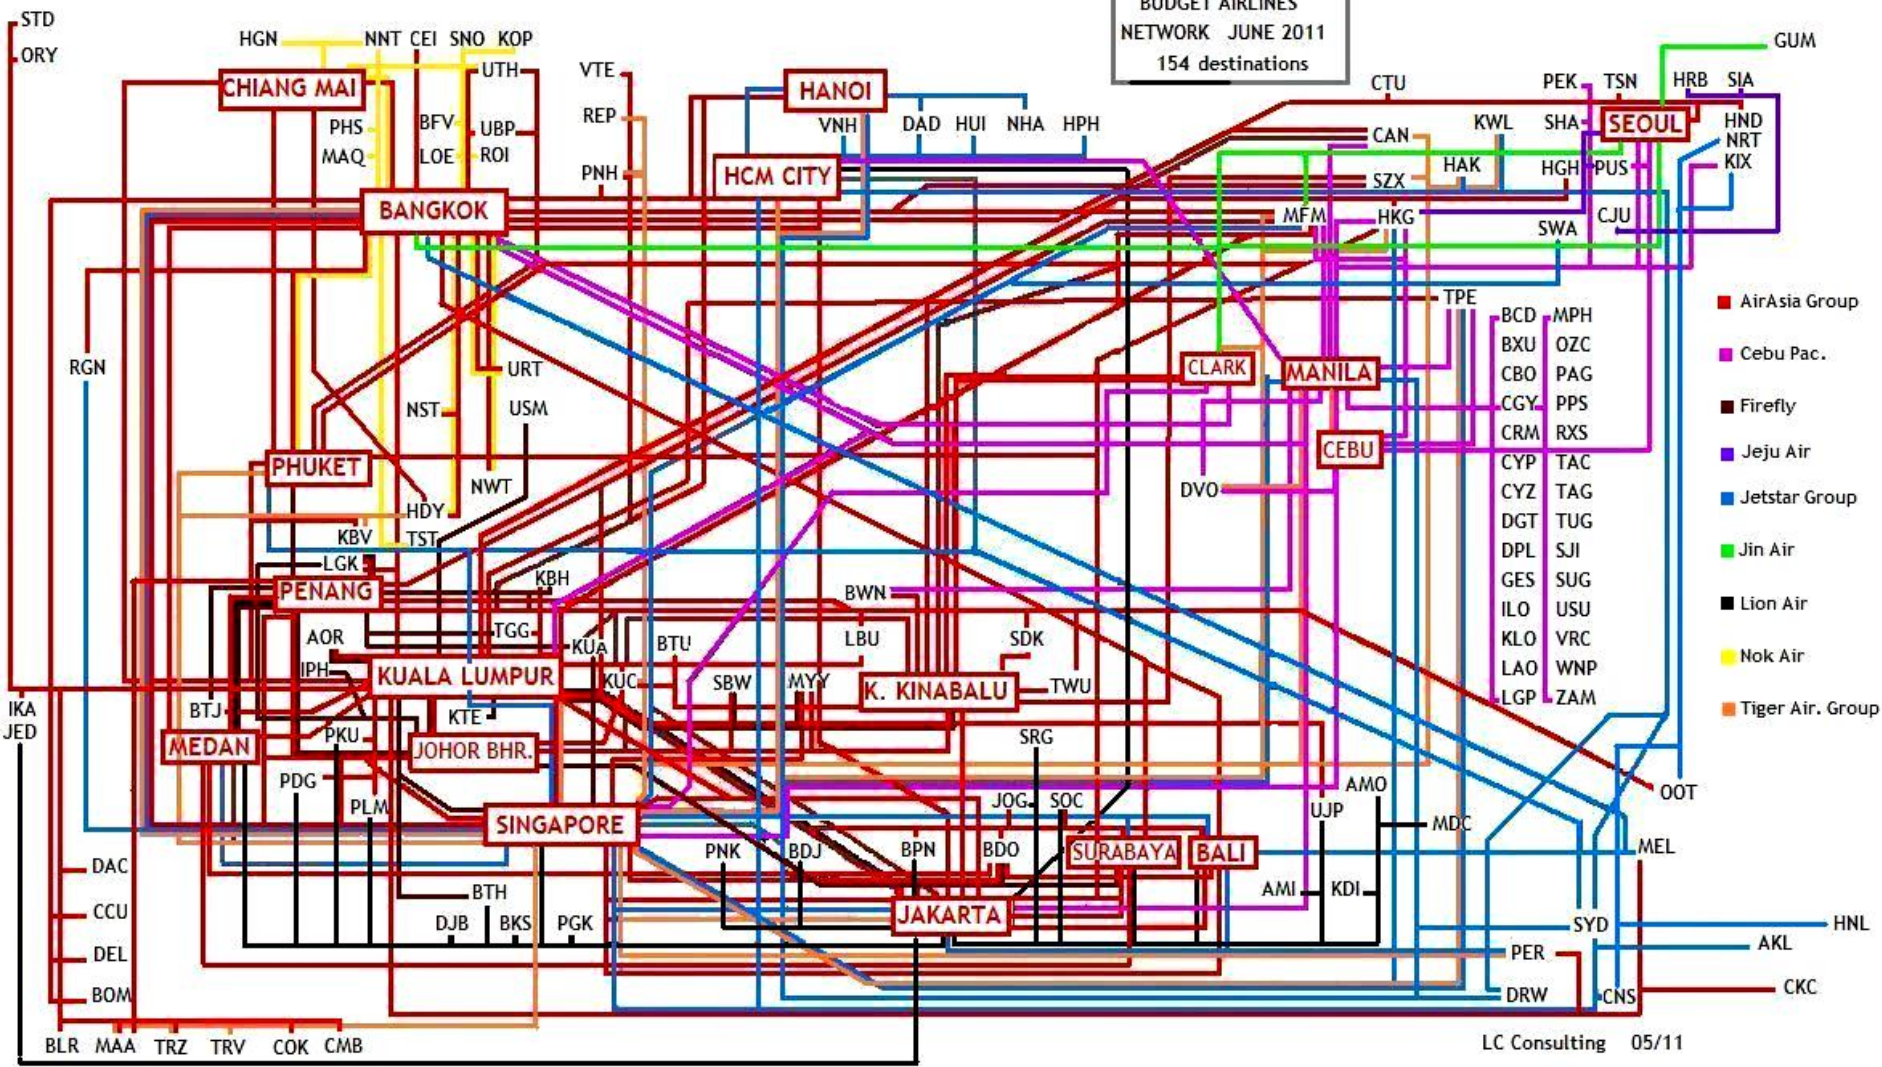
BUDGET AIRLINES
NETWORK JUNE 2011
154 destinations

STD
ORY
HGN
NNT
CEI
SNO
KOP
CHIANG MAI
UTH
VTE
HANOI
CTU
PEK
TSN
HRB
SIA
GUM
PHS
BFV
UBP
REP
VNH
DAD
HUI
NHA
HPH
CAN
KWL
SHA
SEOUL
HND
NRT
KIX
MAQ
LOE
ROI
PNH
HCM CITY
HAK
HGH
PUS
SZX
BANGKOK
MFM
HKG
CJU
SWA
RGN
TPE
BCD
MPH
BXU
OZC
CBO
PAG
CGY
PPS
CRM
RXS
CYP
TAC
CYZ
TAG
DGT
TUG
DPL
SJI
GES
SUG
ILO
USU
KLO
VRC
LAO
WNP
LGP
ZAM
URT
CLARK
MANILA
NST
USM
CEBU
PHUKET
NWT
DVO
HDY
KBV
TST
LGK
KBH
PENANG
BWN
TGG
AOR
KUA
BTU
LBU
SDK
IPH
KUALA LUMPUR
KUC
SBW
MYY
K. KINABALU
TWU
IKA
JED
BTJ
KTE
PKU
MEDAN
JOHOR BHR.
SRG
PDG
AMO
OOT
JOG
SOC
PLM
SINGAPORE
UJP
MDC
PNK
BDJ
BPN
BDO
SURABAYA
BALI
MEL
DAC
AMI
KDI
BTH
CCU
JAKARTA
SYD
HNL
DJB
BKS
PGK
DEL
PER
AKL
BOM
DRW
CNS
CKC
BLR
MAA
TRZ
TRV
COK
CMB

AirAsia Group
Cebu Pac.
Firefly
Jeju Air
Jetstar Group
Jin Air
Lion Air
Nok Air
Tiger Air. Group

LC Consulting 05/11